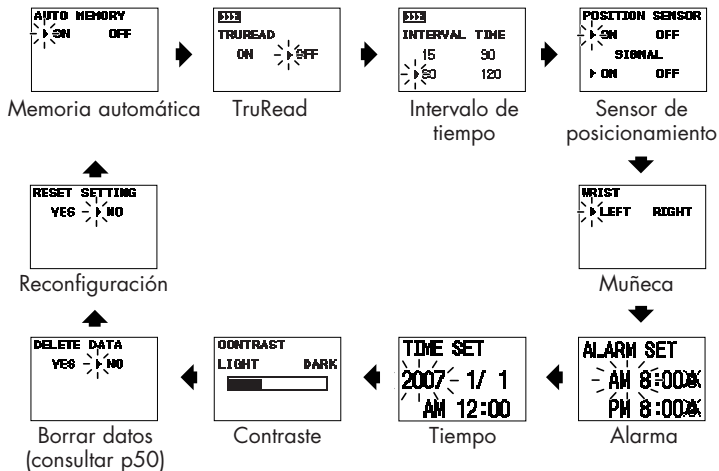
AUTO MEMORY
ON OFF

Memoria automática

TRUREAD
ON OFF

TruRead

INTERVAL TIME
15 90
30 120

Intervalo de tiempo

POSITION SENSOR
ON OFF
SIGNAL
ON OFF

Sensor de posicionamiento

WRIST
LEFT RIGHT

Muñeca

ALARM SET
AM 8:00
PM 8:00

Alarma

TIME SET
2007 1/ 1
AM 12:00

Tiempo

CONTRAST
LIGHT DARK

Contraste

DELETE DATA
YES NO

Borrar datos (consultar p50)

RESET SETTING
YES NO

Reconfiguración